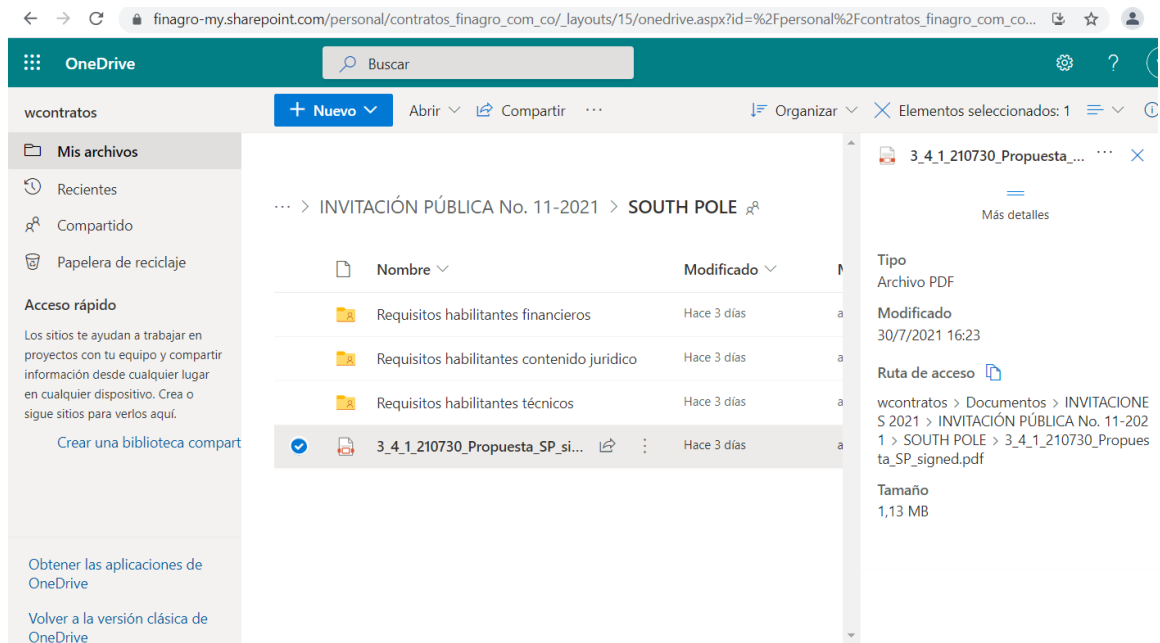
finagro-my.sharepoint.com/personal/contratos_finagro_com_co/_layouts/15/onedrive.aspx?id=%2Fpersonal%2Fcontratos_finagro_com_co...

OneDrive

Buscar

wcontratos

+ Nuevo

Abrir

Compartir

···

Organizar

Elementos seleccionados: 1

Mis archivos

Recientes

Compartido

Papelera de reciclaje

Acceso rápido

Los sitios te ayudan a trabajar en proyectos con tu equipo y compartir información desde cualquier lugar en cualquier dispositivo. Crea o sigue sitios para verlos aquí.

Crear una biblioteca compart

Obtener las aplicaciones de OneDrive

Volver a la versión clásica de OneDrive

··· > INVITACIÓN PÚBLICA No. 11-2021 > SOUTH POLE

| | Nombre | Modificado |
|---|---|---|
| | Requisitos habilitantes financieros | Hace 3 días |
| | Requisitos habilitantes contenido juridico | Hace 3 días |
| | Requisitos habilitantes técnicos | Hace 3 días |
| | 3_4_1_210730_Propuesta_SP_si... | Hace 3 días |

3_4_1_210730_Propuesta_...

Más detalles

Tipo
Archivo PDF

Modificado
30/7/2021 16:23

Ruta de acceso

wcontratos > Documentos > INVITACIONES 2021 > INVITACIÓN PÚBLICA No. 11-2021 > SOUTH POLE > 3_4_1_210730_Propuesta_SP_signed.pdf

Tamaño
1,13 MB